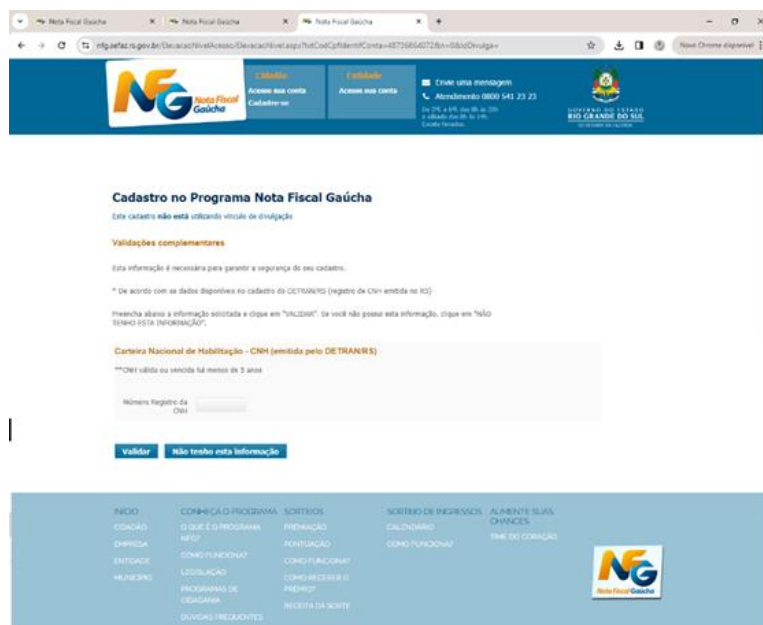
Nota Fiscal Gaúcha
Nota Fiscal Gaúcha
Nota Fiscal Gaúcha

nfg.sefaz.rs.gov.br/ElevacaoNivelAcesso/ElevacaoNivel.aspx?txtCodCpfIdentifConta=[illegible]&idDivulga=

Novo Chrome disponível

NFG Nota Fiscal Gaúcha

Cidadão
Acesse sua conta
Cadastre-se

Entidade
Acesse sua conta

Envie uma mensagem
Atendimento 0800 541 23 23
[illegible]

GOVERNO DO ESTADO
RIO GRANDE DO SUL

Cadastro no Programa Nota Fiscal Gaúcha

Este cadastro não está utilizando vínculo de divulgação

Validações complementares

Esta informação é necessária para garantir a segurança do seu cadastro.

* De acordo com os dados disponíveis no cadastro do DETRAN/RS (registro de CNH emitida no RS)

Preencha abaixo a informação solicitada e clique em "VALIDAR". Se você não possui esta informação, clique em "NÃO TENHO ESTA INFORMAÇÃO".

Carteira Nacional de Habilitação - CNH (emitida pelo DETRAN/RS)

**CNH válida ou vencida há menos de 5 anos

Número Registro da CNH

Validar
Não tenho esta informação

INÍCIO
CIDADÃO
EMPRESA
ENTIDADE
MUNICÍPIO

CONHEÇA O PROGRAMA
O QUE É O PROGRAMA NFG?
COMO FUNCIONA?
LEGISLAÇÃO
PROGRAMAS DE CIDADANIA
DÚVIDAS FREQUENTES

SORTEIOS
PREMIAÇÃO
PONTUAÇÃO
COMO FUNCIONA?
COMO RECEBER O PRÊMIO?
RECEITA DA SORTE

SORTEIO DE INGRESSOS
CALENDÁRIO
COMO FUNCIONA?

AUMENTE SUAS CHANCES
TIME DO CORAÇÃO

NFG Nota Fiscal Gaúcha